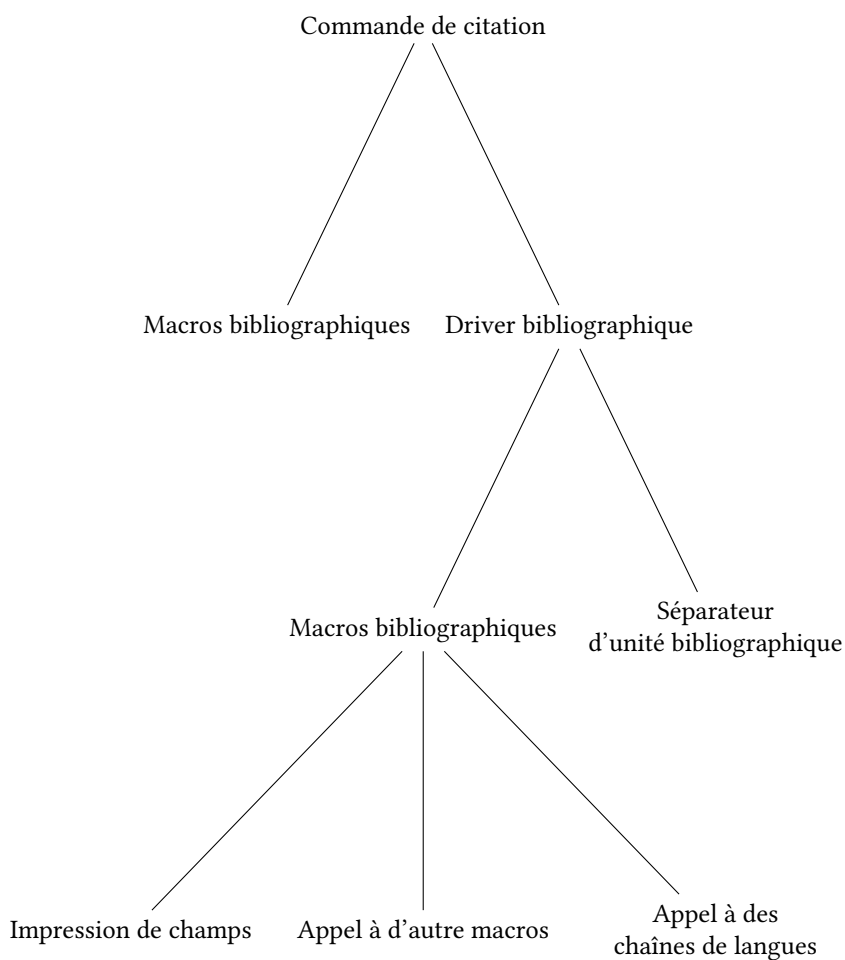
Commande de citation

Macros bibliographiques

Driver bibliographique

Macros bibliographiques

Séparateur d'unité bibliographique

Impression de champs

Appel à d'autre macros

Appel à des chaînes de langues